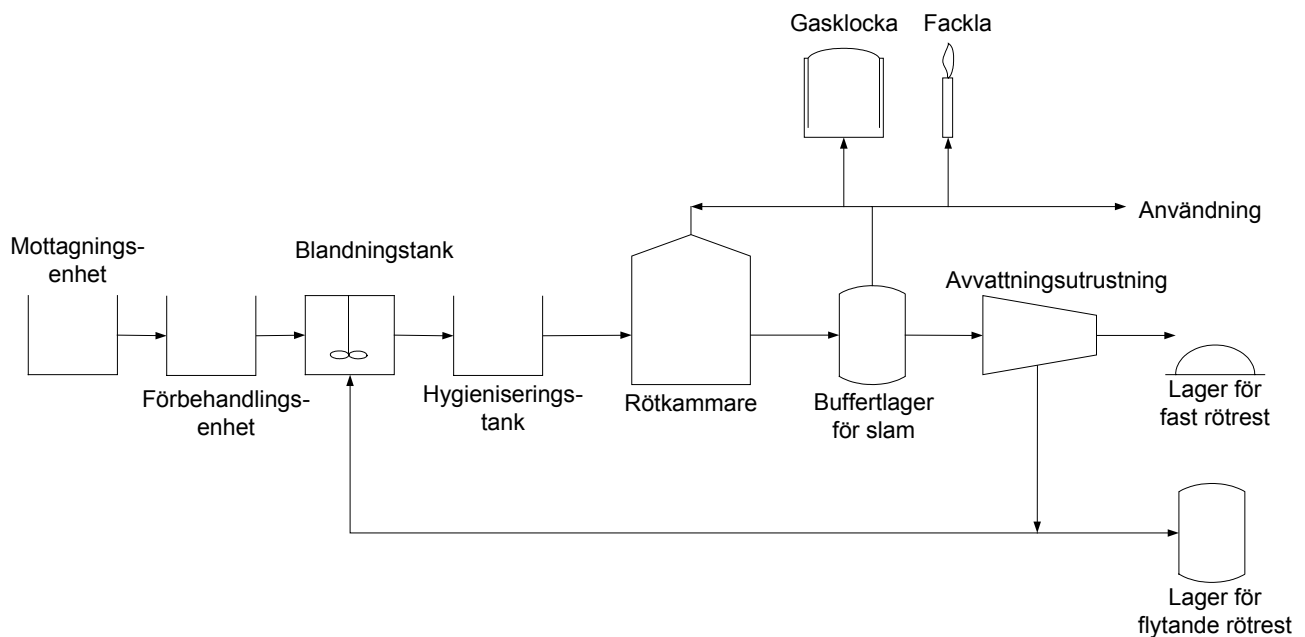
Gasklocka

Fackla

Användning

Mottagningsenhet

Blandningstank

Avvattningsutrustning

Förbehandlingsenhet

Hygieniseringstank

Rötkammare

Buffertlager för slam

Lager för fast rötrest

Lager för flytande rötrest